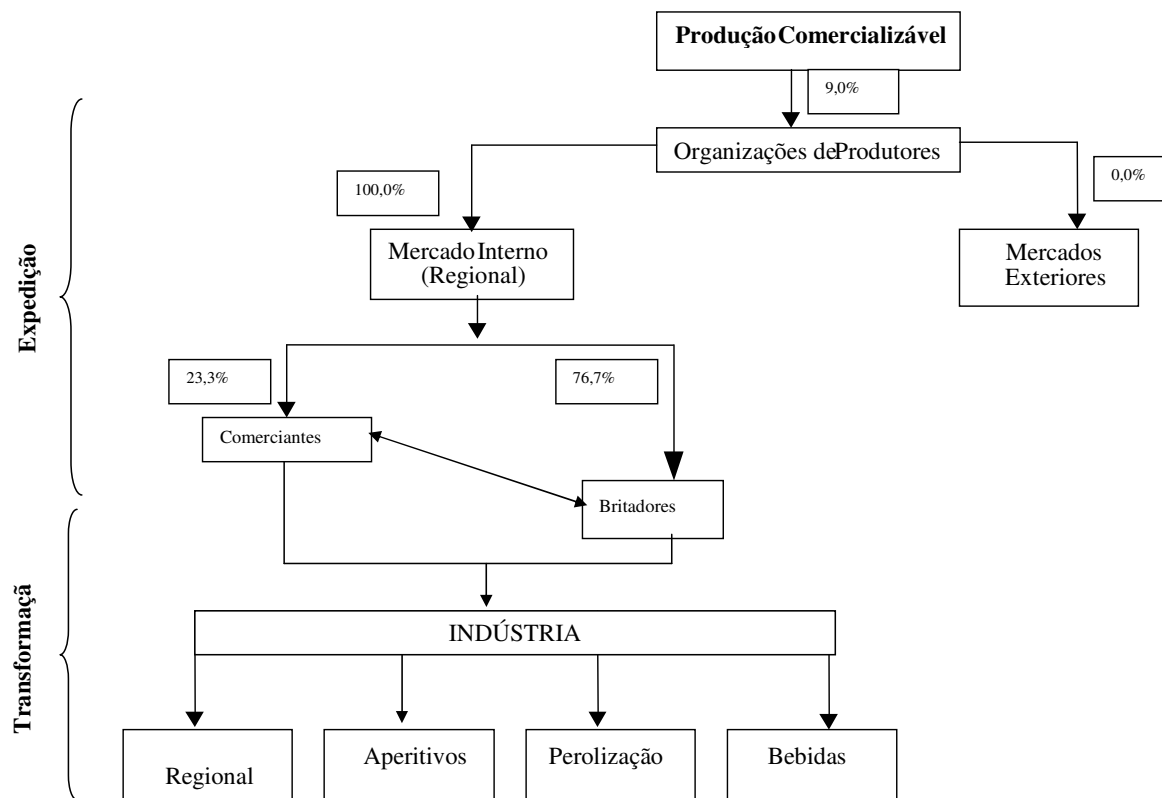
Produção Comercializável

9,0%

Organizações de Produtores

100,0%

0,0%

Mercado Interno (Regional)

Mercados Exteriores

Expedição

23,3%

76,7%

Comerciantes

Britadores

Transformaçã

INDÚSTRIA

Regional

Aperitivos

Perolização

Bebidas